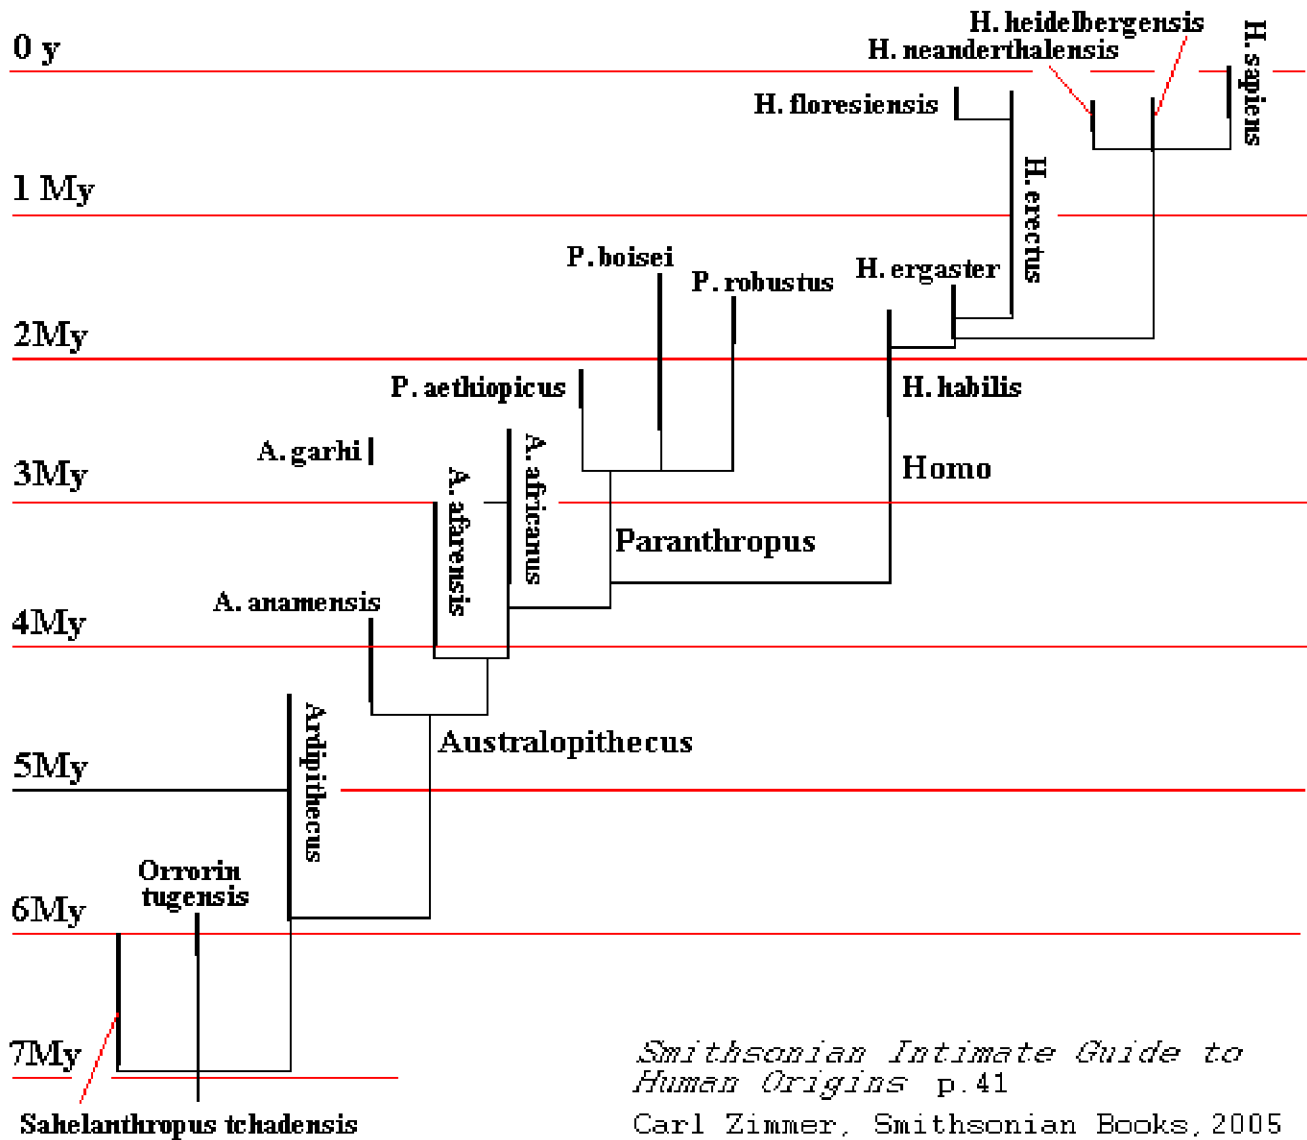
0 y

H. heidelbergensis

H. neanderthalensis

H. sapiens

H. floresiensis

1 My

H. erectus

P. boisei

P. robustus

H. ergaster

2My

P. aethiopicus

H. habilis

A. garhi

A. africanus

3My

Homo

A. afarensis

Paranthropus

A. anamensis

4My

Australopithecus

5My

Ardipithecus

Orrorin tugensis

6My

7My

Sahelanthropus tchadensis

*Smithsonian Intimate Guide to Human Origins* p.41

Carl Zimmer, Smithsonian Books, 2005